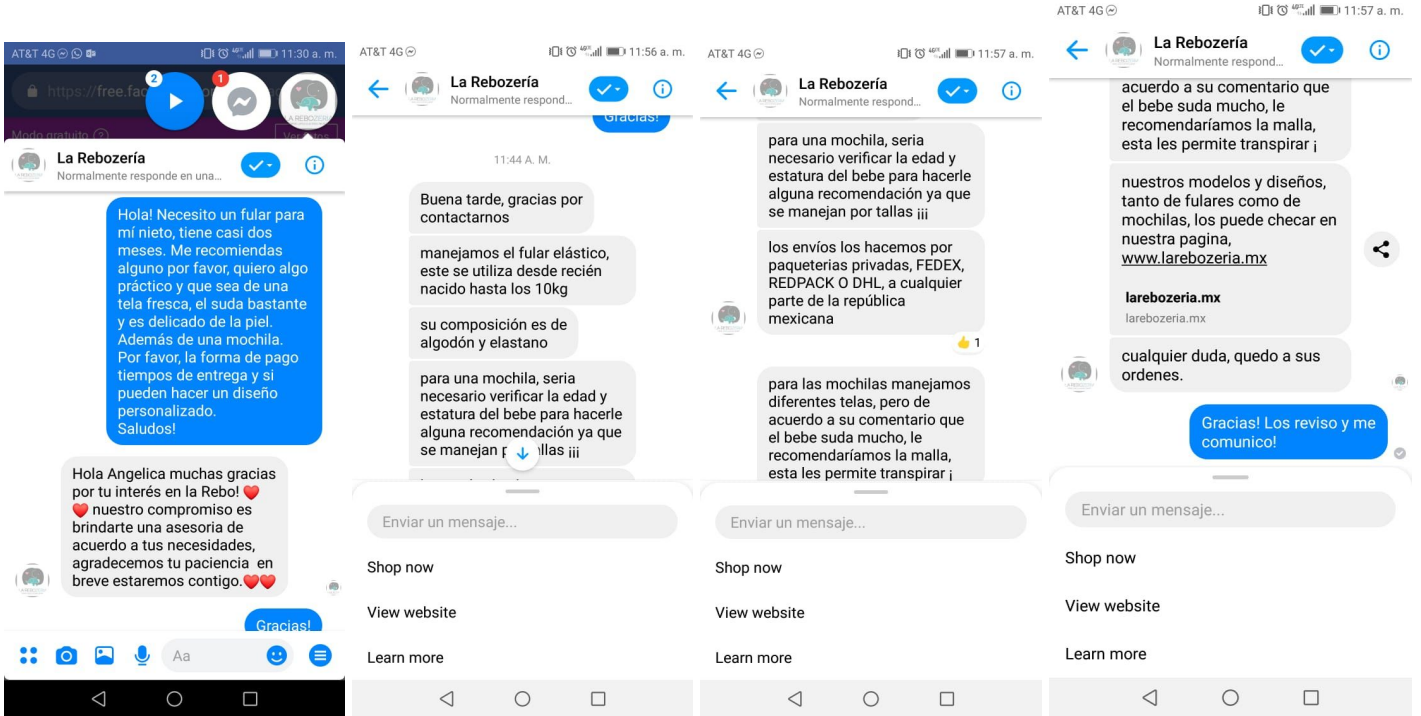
AT&T 4G 11:30 a. m.

2 1

https://free.fac

Modo gratuito

La Rebozería
Normalmente responde en una...

Hola! Necesito un fular para mí nieto, tiene casi dos meses. Me recomiendas alguno por favor, quiero algo práctico y que sea de una tela fresca, el suda bastante y es delicado de la piel. Además de una mochila. Por favor, la forma de pago tiempos de entrega y si pueden hacer un diseño personalizado.
Saludos!

Hola Angelica muchas gracias por tu interés en la Rebo! ❤️❤️ nuestro compromiso es brindarte una asesoria de acuerdo a tus necesidades, agradecemos tu paciencia en breve estaremos contigo.❤️❤️

Gracias!

Aa

AT&T 4G 11:56 a. m.

La Rebozería
Normalmente respond...

Gracias!

11:44 A. M.

Buena tarde, gracias por contactarnos

manejamos el fular elástico, este se utiliza desde recién nacido hasta los 10kg

su composición es de algodón y elastano

para una mochila, seria necesario verificar la edad y estatura del bebe para hacerle alguna recomendación ya que se manejan p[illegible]llas ¡¡¡

Enviar un mensaje...

Shop now

View website

Learn more

AT&T 4G 11:57 a. m.

La Rebozería
Normalmente respond...

para una mochila, seria necesario verificar la edad y estatura del bebe para hacerle alguna recomendación ya que se manejan por tallas ¡¡¡

los envíos los hacemos por paqueterias privadas, FEDEX, REDPACK O DHL, a cualquier parte de la república mexicana

1

para las mochilas manejamos diferentes telas, pero de acuerdo a su comentario que el bebe suda mucho, le recomendaríamos la malla, esta les permite transpirar ¡

Enviar un mensaje...

Shop now

View website

Learn more

AT&T 4G 11:57 a. m.

La Rebozería
Normalmente respond...

acuerdo a su comentario que el bebe suda mucho, le recomendaríamos la malla, esta les permite transpirar ¡

nuestros modelos y diseños, tanto de fulares como de mochilas, los puede checar en nuestra pagina, www.larebozeria.mx

larebozeria.mx
larebozeria.mx

cualquier duda, quedo a sus ordenes.

Gracias! Los reviso y me comunico!

Enviar un mensaje...

Shop now

View website

Learn more